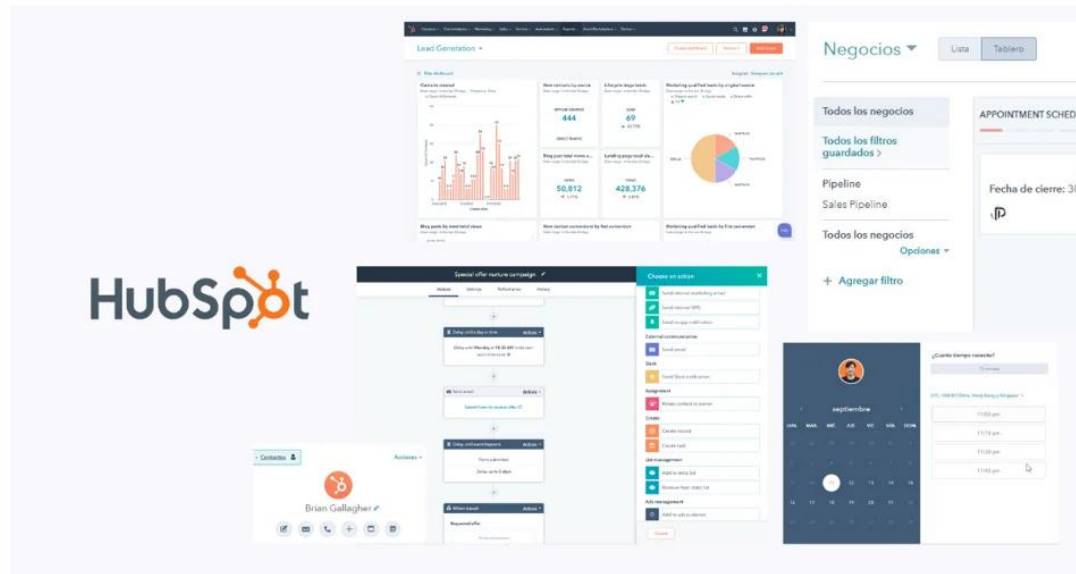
Lead Generation

Contacts created

New contacts by source

444

69

Lifecycle stage totals

Marketing qualified leads by original source

50,812

428,376

Blog post total views

Landing page total submissions

Negocios
Lista
Tablero

Todos los negocios

Todos los filtros guardados >

Pipeline
Sales Pipeline

Todos los negocios
Opciones

+ Agregar filtro

APPOINTMENT SCHED

Fecha de cierre: 3

HubSpot

Special offer nurture campaign

Choose an action

< Contactos
Acciones

Brian Gallagher

septiembre

¿Cuánto tiempo necesita?

11:00 pm
11:15 pm
11:30 pm
11:45 pm